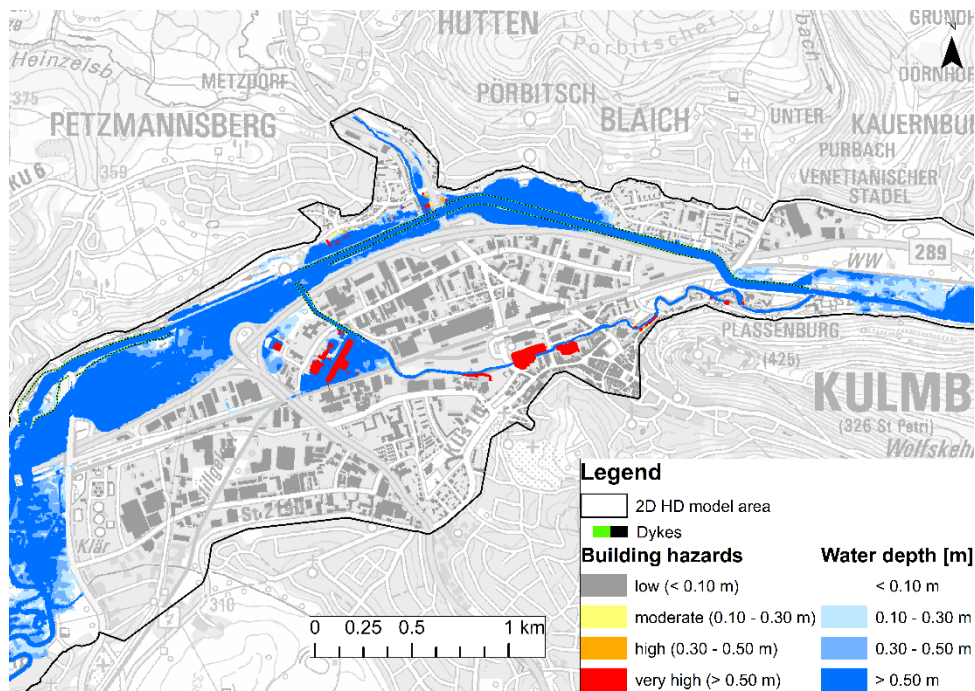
HUTTEN
GRUNDH
Pörbitscher
bach
Heinzelsb
METZDORF
DÖRNHOF
375
PÖRBITSCH
PETZMANNSBERG
BLAICH
UNTER-
KAUERNBU
PURBACH
KU 6
359
VENETIANISCHER
STADEL
289
WW
PLASSENBURG
(425)
KULMB
(326 St Petri)
Wolfskehl
KU 16
St 2190
Klär
310
0 0.25 0.5 1 km
Legend
2D HD model area
Dykes
Building hazards
low (< 0.10 m)
moderate (0.10 - 0.30 m)
high (0.30 - 0.50 m)
very high (> 0.50 m)
Water depth [m]
< 0.10 m
0.10 - 0.30 m
0.30 - 0.50 m
> 0.50 m